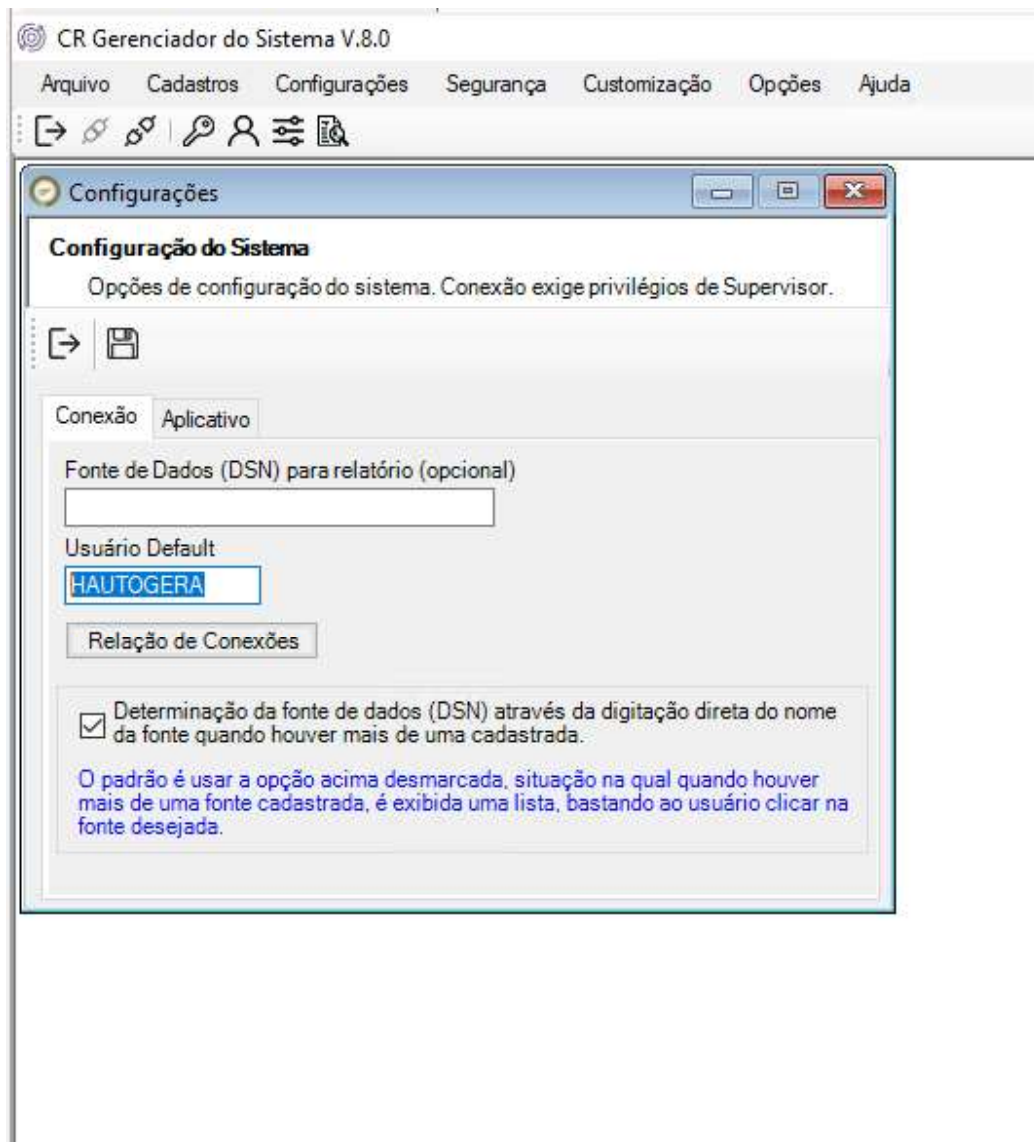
CR Gerenciador do Sistema V.8.0

Arquivo Cadastros Configurações Segurança Customização Opções Ajuda

Configurações

Configuração do Sistema

Opções de configuração do sistema. Conexão exige privilégios de Supervisor.

Conexão Aplicativo

Fonte de Dados (DSN) para relatório (opcional)

Usuário Default

HAUTOGERA

Relação de Conexões

Determinação da fonte de dados (DSN) através da digitação direta do nome da fonte quando houver mais de uma cadastrada.

O padrão é usar a opção acima desmarcada, situação na qual quando houver mais de uma fonte cadastrada, é exibida uma lista, bastando ao usuário clicar na fonte desejada.